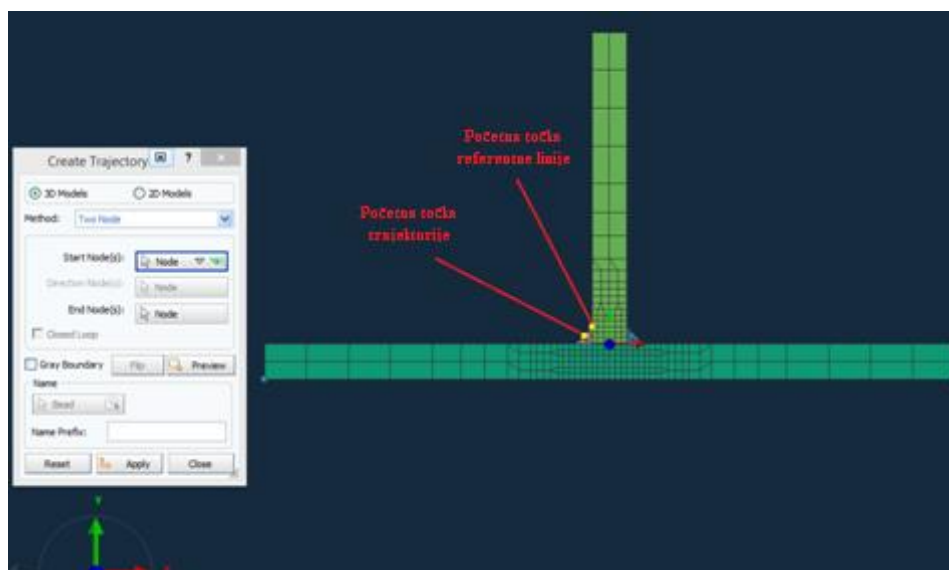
Create Trajectory

3D Models
2D Models
Method: Two Node
Start Node(s): Node
Direction Node(s): Node
End Node(s): Node
Closed Loop
Gray Boundary
Flip
Preview
Name
Bead
Name Prefix:
Reset
Apply
Close

Početna točka referentne linije

Početna točka trajektorije

Y